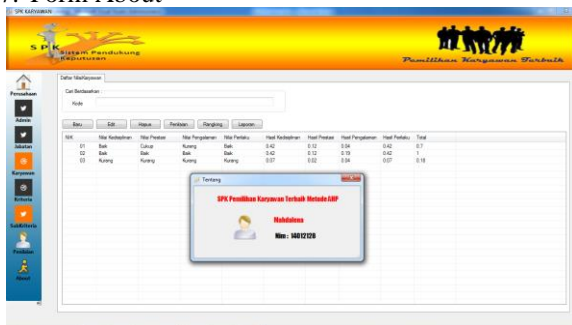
7. Form About

SPK KARYAWAN

SPK Sistem Pendukung Keputusan

Pemilihan Karyawan Terbaik

Perusahaan

Admin

Jabatan

Karyawan

Kriteria

SubKriteria

Penilaian

About

Daftar NilaiKaryawan

Cari Berdasarkan :

Kode

Baru
Edit
Hapus
Penilaian
Rangking
Laporan

| NIK | Nilai Kedisiplinan | Nilai Prestasi | Nilai Pengalaman | Nilai Perilaku | Hasil Kedisiplinan | Hasil Prestasi | Hasil Pengalaman | Hasil Perilaku | Total |
|---|---|---|---|---|---|---|---|---|---|
| 01 | Baik | Cukup | Kurang | Baik | 0.42 | 0.12 | 0.04 | 0.42 | 0.7 |
| 02 | Baik | Baik | Kurang | Baik | 0.42 | 0.12 | 0.19 | 0.42 | 1 |
| 03 | Kurang | Kurang | Kurang | Kurang | 0.07 | 0.02 | 0.04 | 0.07 | 0.18 |

Tentang

SPK Pemilihan Karyawan Terbaik Metode AHP

Mahdalena

Nim : 14012120